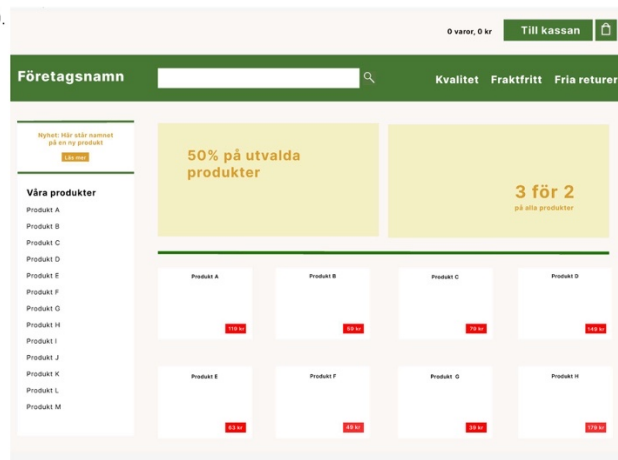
0 varor, 0 kr
Till kassan

Företagsnamn

Kvalitet Fraktfritt Fria returer

Nyhet: Här står namnet på en ny produkt
Läs mer

Våra produkter
Produkt A
Produkt B
Produkt C
Produkt D
Produkt E
Produkt F
Produkt G
Produkt H
Produkt I
Produkt J
Produkt K
Produkt L
Produkt M

50% på utvalda produkter

3 för 2
på alla produkter

Produkt A
119 kr

Produkt B
59 kr

Produkt C
79 kr

Produkt D
149 kr

Produkt E
63 kr

Produkt F
49 kr

Produkt G
39 kr

Produkt H
179 kr